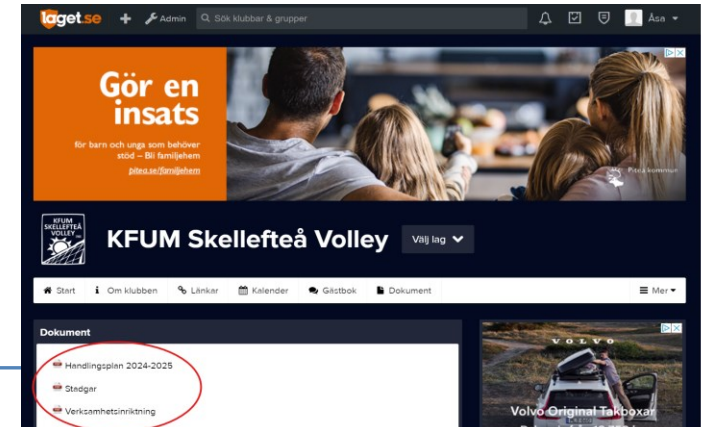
laget.se + Admin Sök klubbar & grupper Åsa

Gör en insats

för barn och unga som behöver stöd – Bli familjehem

piteå.se/familjehem

Piteå kommun

KFUM SKELLEFTEÅ VOLLEY

KFUM Skellefteå Volley

Välj lag

Start Om klubben Länkar Kalender Gästbok Dokument Mer

Dokument

Handlingsplan 2024-2025

Stadgar

Verksamhetsinriktning

VOLVO

Volvo Original Takboxar